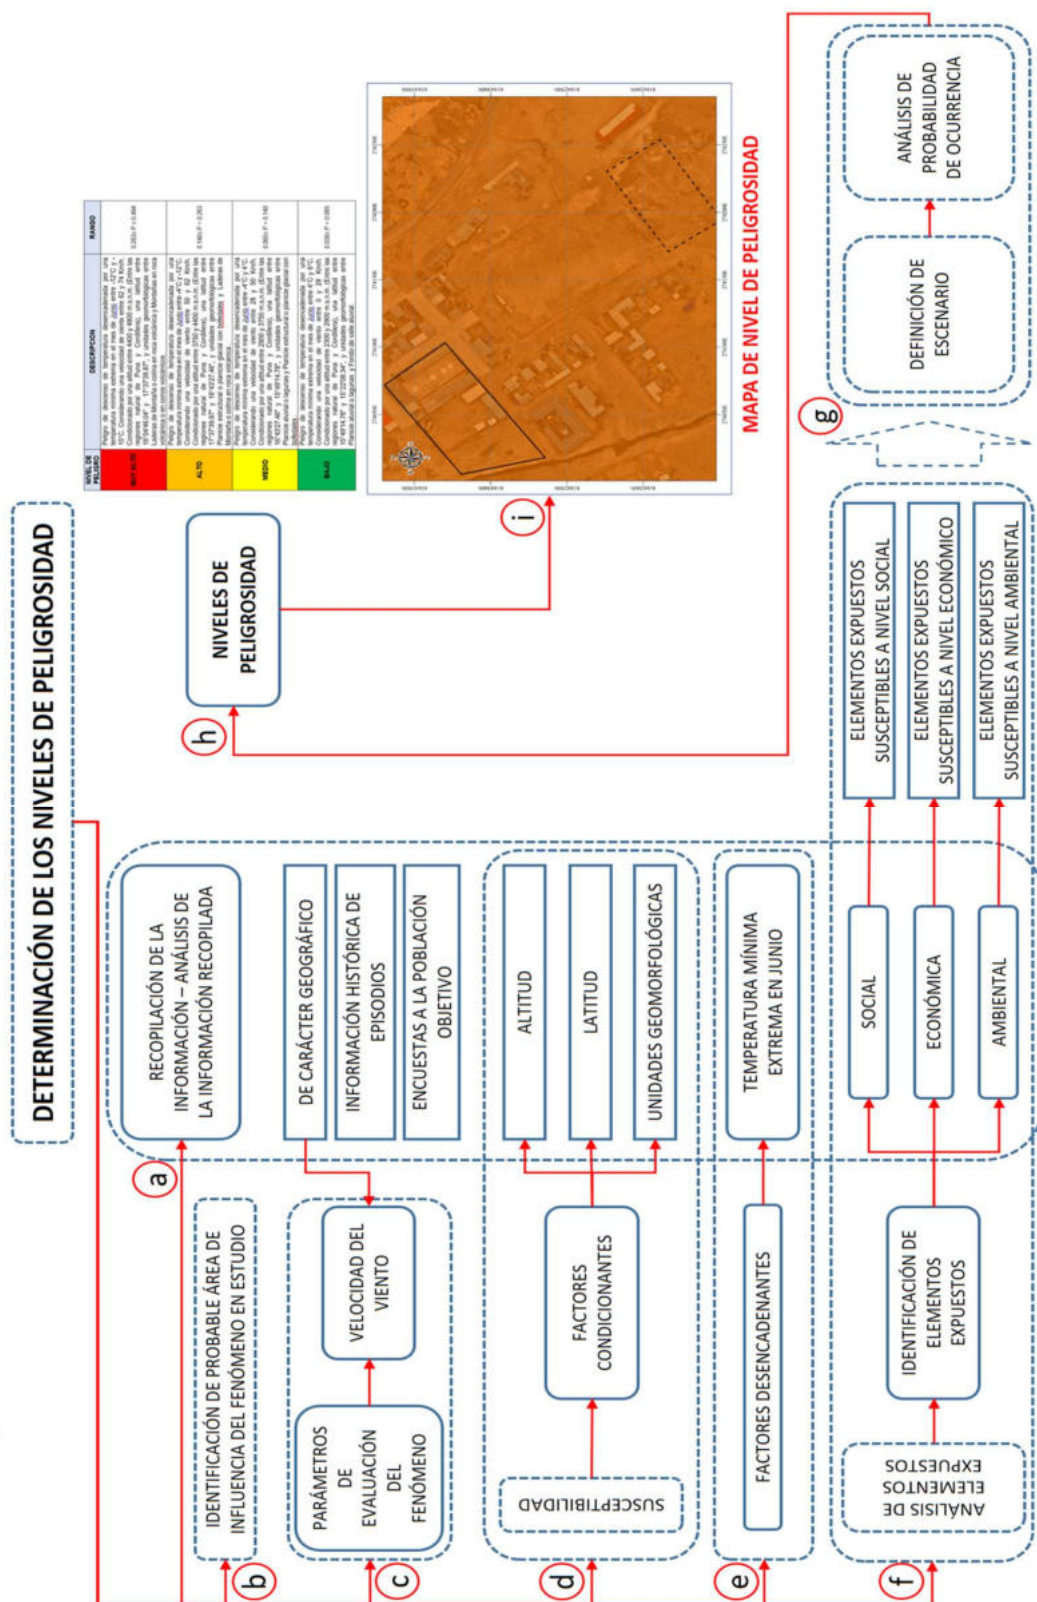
DETERMINACIÓN DE LOS NIVELES DE PELIGROSIDAD

a
RECOPILACIÓN DE LA INFORMACIÓN – ANÁLISIS DE LA INFORMACIÓN RECOPILADA
DE CARÁCTER GEOGRÁFICO
INFORMACIÓN HISTÓRICA DE EPISODIOS
ENCUESTAS A LA POBLACIÓN OBJETIVO

b
IDENTIFICACIÓN DE PROBABLE ÁREA DE INFLUENCIA DEL FENÓMENO EN ESTUDIO

c
PARÁMETROS DE EVALUACIÓN DEL FENÓMENO
VELOCIDAD DEL VIENTO

d
SUSCEPTIBILIDAD
FACTORES CONDICIONANTES
ALTITUD
LATITUD
UNIDADES GEOMORFOLÓGICAS

e
FACTORES DESENCADENANTES
TEMPERATURA MÍNIMA EXTREMA EN JUNIO

f
ANÁLISIS DE ELEMENTOS EXPUESTOS
IDENTIFICACIÓN DE ELEMENTOS EXPUESTOS
SOCIAL
ECONÓMICA
AMBIENTAL
ELEMENTOS EXPUESTOS SUSCEPTIBLES A NIVEL SOCIAL
ELEMENTOS EXPUESTOS SUSCEPTIBLES A NIVEL ECONÓMICO
ELEMENTOS EXPUESTOS SUSCEPTIBLES A NIVEL AMBIENTAL

g
DEFINICIÓN DE ESCENARIO
ANÁLISIS DE PROBABILIDAD DE OCURRENCIA

h
NIVELES DE PELIGROSIDAD

i

| NIVEL DE PELIGRO | DESCRIPCIÓN | RANGO |
|---|---|---|
| MUY ALTO | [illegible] | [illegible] |
| ALTO | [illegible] | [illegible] |
| MEDIO | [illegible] | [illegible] |
| BAJO | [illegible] | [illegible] |

MAPA DE NIVEL DE PELIGROSIDAD